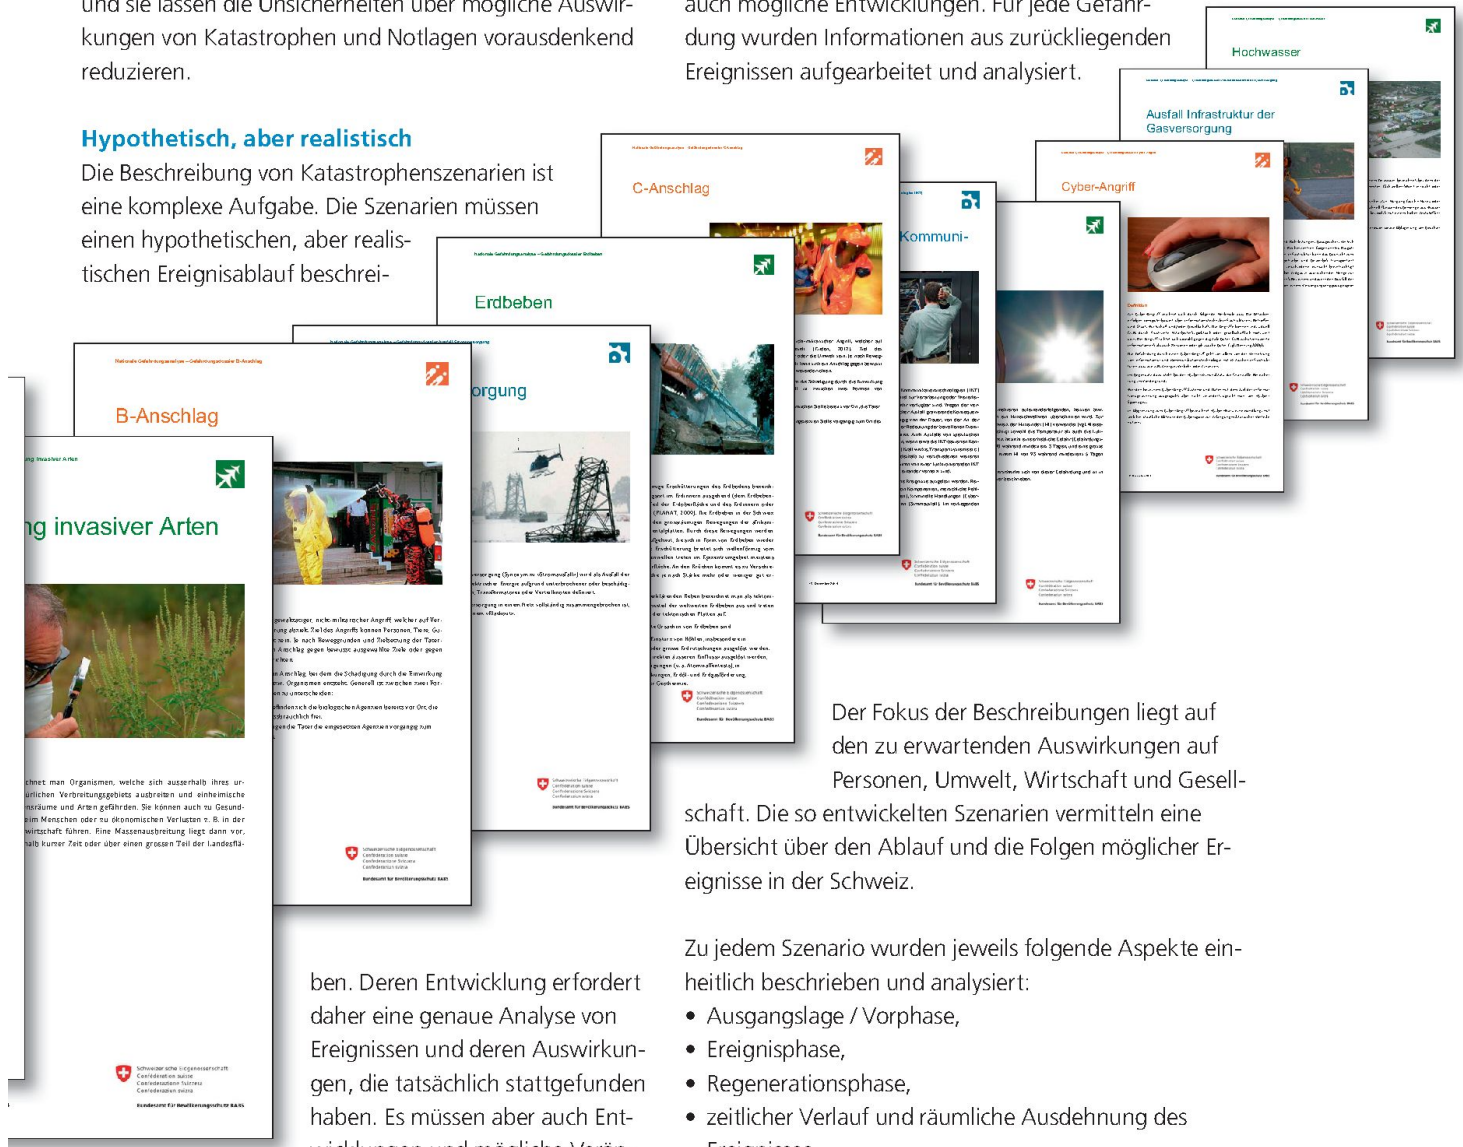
und sie lassen die Unsicherheiten über mögliche Auswirkungen von Katastrophen und Notlagen vorausdenkend reduzieren.

auch mögliche Entwicklungen. Für jede Gefährdung wurden Informationen aus zurückliegenden Ereignissen aufgearbeitet und analysiert.

Hypothetisch, aber realistisch

Die Beschreibung von Katastrophenszenarien ist eine komplexe Aufgabe. Die Szenarien müssen einen hypothetischen, aber realistischen Ereignisablauf beschreiben. Deren Entwicklung erfordert daher eine genaue Analyse von Ereignissen und deren Auswirkungen, die tatsächlich stattgefunden haben. Es müssen aber auch Ent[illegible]

Hochwasser

Ausfall Infrastruktur der Gasversorgung

Cyber-Angriff

C-Anschlag

Kommuni-

Erdbeben

orgung

B-Anschlag

ng invasiver Arten

Der Fokus der Beschreibungen liegt auf den zu erwartenden Auswirkungen auf Personen, Umwelt, Wirtschaft und Gesellschaft. Die so entwickelten Szenarien vermitteln eine Übersicht über den Ablauf und die Folgen möglicher Ereignisse in der Schweiz.

Zu jedem Szenario wurden jeweils folgende Aspekte einheitlich beschrieben und analysiert:
• Ausgangslage / Vorphase,
• Ereignisphase,
• Regenerationsphase,
• zeitlicher Verlauf und räumliche Ausdehnung des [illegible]